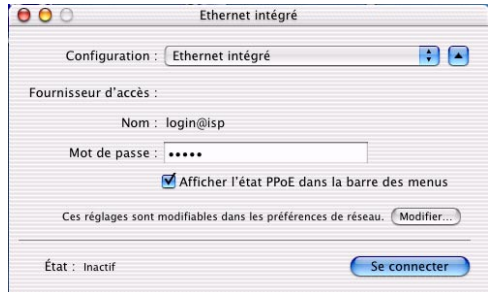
Ethernet intégré

Configuration : Ethernet intégré

Fournisseur d'accès :

Nom : login@isp

Mot de passe : •••••

Afficher l'état PPoE dans la barre des menus

Ces réglages sont modifiables dans les préférences de réseau. Modifier...

État : Inactif

Se connecter